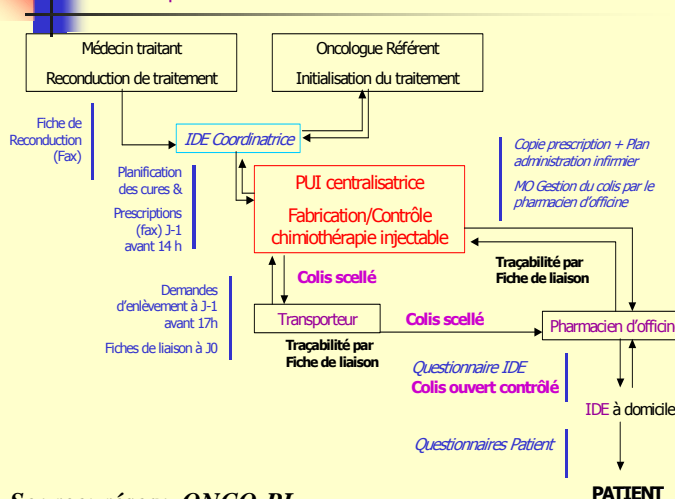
Médecin traitant

Reconduction de traitement

Oncologue Référent

Initialisation du traitement

Fiche de Reconduction (Fax)

IDE Coordinatrice

Copie prescription + Plan administration infirmier

MO Gestion du colis par le pharmacien d'officine

Planification des cures &

Prescriptions (fax) J-1 avant 14 h

PUI centralisatrice

Fabrication/Contrôle chimiothérapie injectable

Traçabilité par Fiche de liaison

Colis scellé

Demandes d'enlèvement à J-1 avant 17h

Fiches de liaison à J0

Transporteur

Colis scellé

Pharmacien d'officin

Traçabilité par Fiche de liaison

Questionnaire IDE

Colis ouvert contrôlé

IDE à domicile

Questionnaires Patient

PATIENT

Source: réseau ONCO-PL